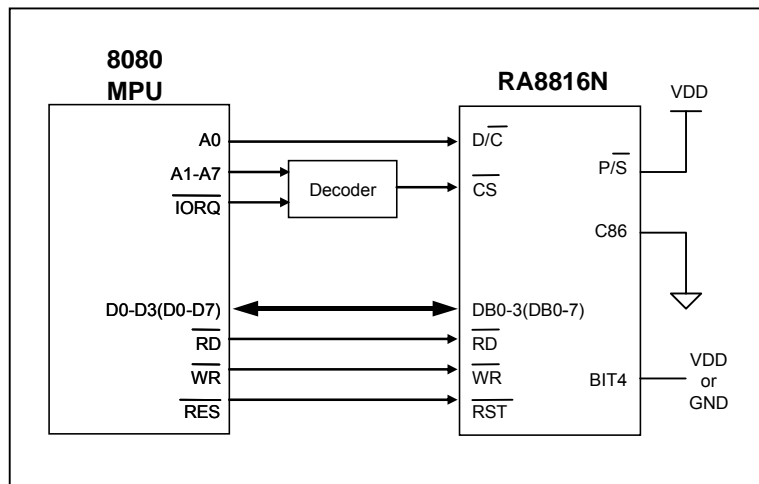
8080
MPU

RA8816N

VDD

A0

A1-A7

$\overline{IORQ}$

Decoder

$D/\overline{C}$

$\overline{CS}$

$P/\overline{S}$

C86

D0-D3(D0-D7)

DB0-3(DB0-7)

$\overline{RD}$

$\overline{WR}$

$\overline{RES}$

$\overline{RD}$

$\overline{WR}$

$\overline{RST}$

BIT4

VDD
or
GND